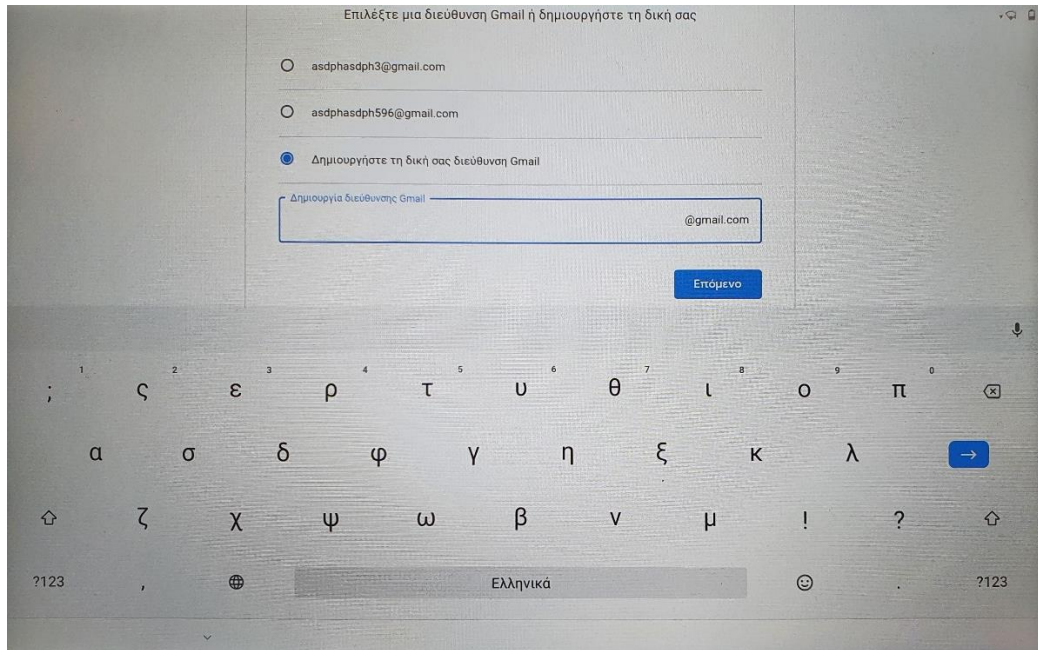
Επιλέξτε μια διεύθυνση Gmail ή δημιουργήστε τη δική σας

asdphasdph3@gmail.com

asdphasdph596@gmail.com

Δημιουργήστε τη δική σας διεύθυνση Gmail

Δημιουργία διεύθυνσης Gmail

@gmail.com

Επόμενο

1 2 3 4 5 6 7 8 9 0

; ς ε ρ τ υ θ ι ο π

α σ δ φ γ η ξ κ λ

ζ χ ψ ω β ν μ ! ?

?123 , Ελληνικά . ?123